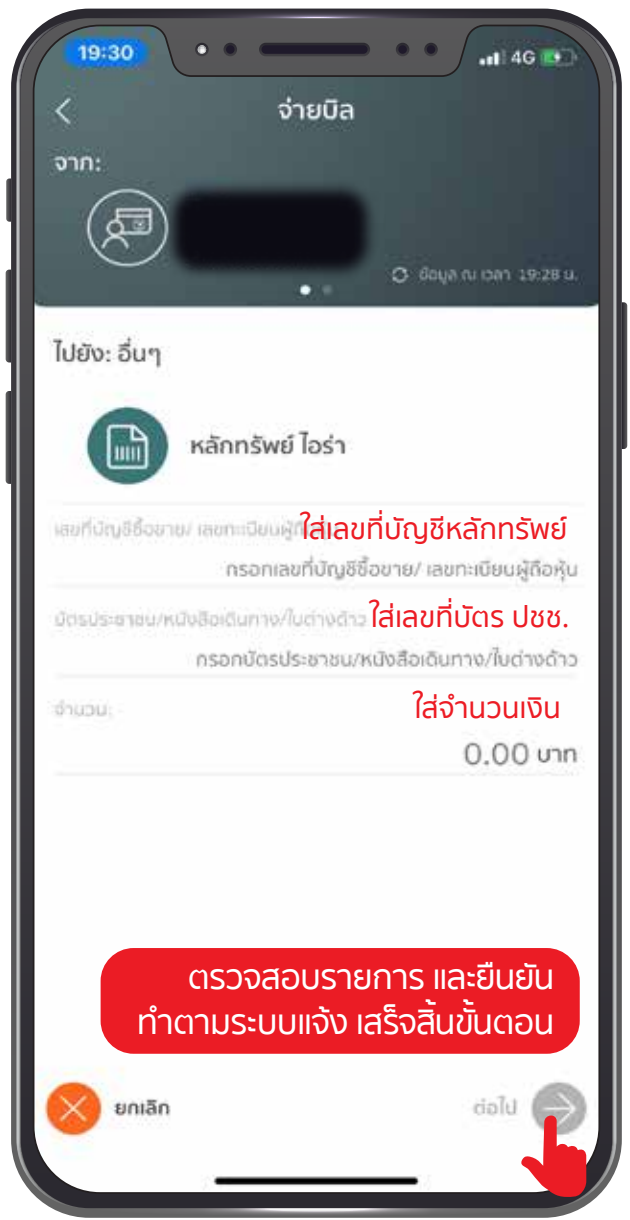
19:30
4G

จ่ายบิล

จาก:

ข้อมูล ณ เวลา 19:28 น.

ไปยัง: อื่นๆ

หลักทรัพย์ ไอร่า

เลขที่บัญชีซื้อขาย/ เลขทะเบียนผู้ถือ
ใส่เลขที่บัญชีหลักทรัพย์
กรอกเลขที่บัญชีซื้อขาย/ เลขทะเบียนผู้ถือหุ้น

บัตรประชาชน/หนังสือเดินทาง/ใบต่างด้าว
ใส่เลขที่บัตร ปชช.
กรอกบัตรประชาชน/หนังสือเดินทาง/ใบต่างด้าว

จำนวน:
ใส่จำนวนเงิน
0.00 บาท

ตรวจสอบรายการ และยืนยัน
ทำตามระบบแจ้ง เสร็จสิ้นขั้นตอน

ยกเลิก
ต่อไป